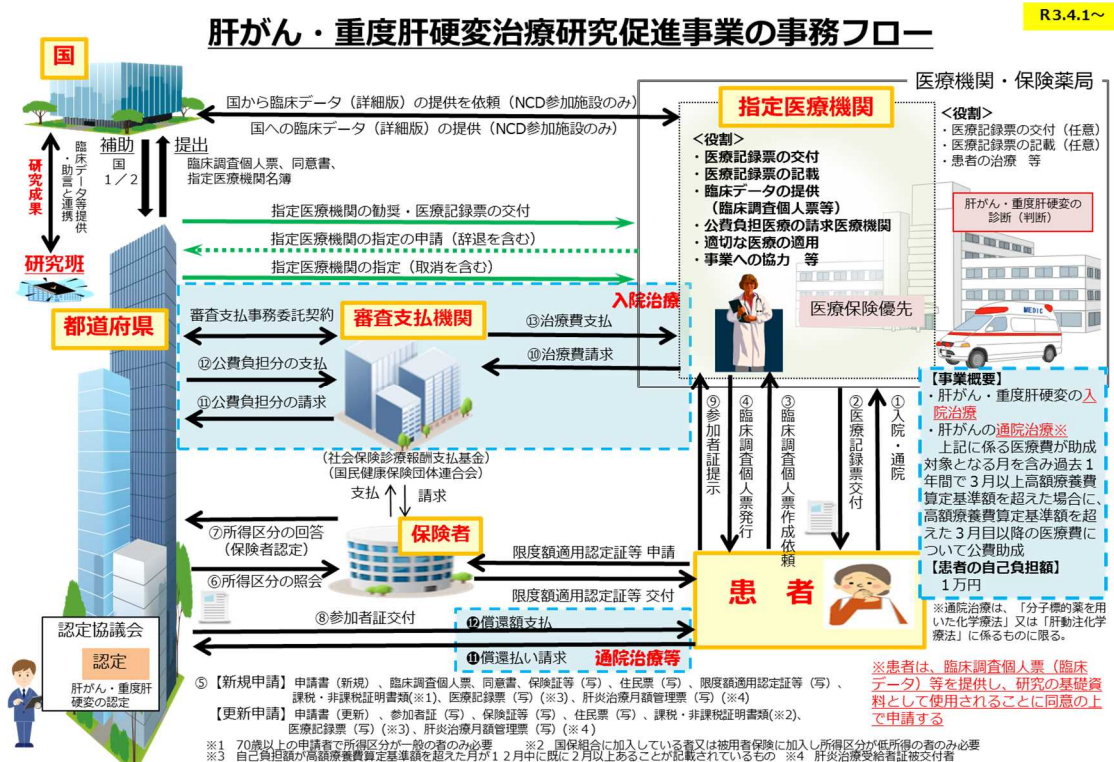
R3.4.1～

肝がん・重度肝硬変治療研究促進事業の事務フロー

国

国から臨床データ（詳細版）の提供を依頼（NCD参加施設のみ）
国への臨床データ（詳細版）の提供（NCD参加施設のみ）

補助 国 1／2

提出 臨床調査個人票、同意書、指定医療機関名簿

研究成果

臨床データ等提供・助言と連携

研究班

指定医療機関の勧奨・医療記録票の交付
指定医療機関の指定の申請（辞退を含む）
指定医療機関の指定（取消を含む）

都道府県

医療機関・保険薬局

指定医療機関

＜役割＞
・医療記録票の交付
・医療記録票の記載
・臨床データの提供（臨床調査個人票等）
・公費負担医療の請求医療機関
・適切な医療の適用
・事業への協力 等

＜役割＞
・医療記録票の交付（任意）
・医療記録票の記載（任意）
・患者の治療 等

肝がん・重度肝硬変の診断（判断）

医療保険優先

入院治療

審査支払事務委託契約

審査支払機関

⑬治療費支払
⑩治療費請求
⑫公費負担分の支払
⑪公費負担分の請求

（社会保険診療報酬支払基金）（国民健康保険団体連合会）

支払 請求

保険者

⑦所得区分の回答（保険者認定）
⑥所得区分の照会

限度額適用認定証等 申請
限度額適用認定証等 交付

⑨参加者証提示
④臨床調査個人票発行
③臨床調査個人票作成依頼
②医療記録票交付
①入院・通院

患者

⑧参加者証交付

⑫償還額支払
⑪償還払い請求

通院治療等

認定協議会

認定

肝がん・重度肝硬変の認定

【事業概要】
・肝がん・重度肝硬変の入院治療
・肝がんの通院治療※
上記に係る医療費が助成対象となる月を含み過去１年間で３月以上高額療養費算定基準額を超えた場合に、高額療養費算定基準額を超えた３月目以降の医療費について公費助成
【患者の自己負担額】
１万円

※通院治療は、「分子標的薬を用いた化学療法」又は「肝動注化学療法」に係るものに限る。

※患者は、臨床調査個人票（臨床データ）等を提供し、研究の基礎資料として使用されることに同意の上で申請する

⑤【新規申請】申請書（新規）、臨床調査個人票、同意書、保険証等（写）、住民票（写）、限度額適用認定証等（写）、課税・非課税証明書類(※1)、医療記録票（写）(※3)、肝炎治療月額管理票（写）(※4)
【更新申請】申請書（更新）、参加者証（写）、保険証等（写）、住民票（写）、課税・非課税証明書類(※2)、医療記録票（写）(※3)、肝炎治療月額管理票（写）(※4)

※1 70歳以上の申請者で所得区分が一般の者のみ必要 ※2 国保組合に加入している者又は被用者保険に加入し所得区分が低所得の者のみ必要
※3 自己負担額が高額療養費算定基準額を超えた月が１２月中に既に２月以上あることが記載されているもの ※4 肝炎治療受給者証被交付者